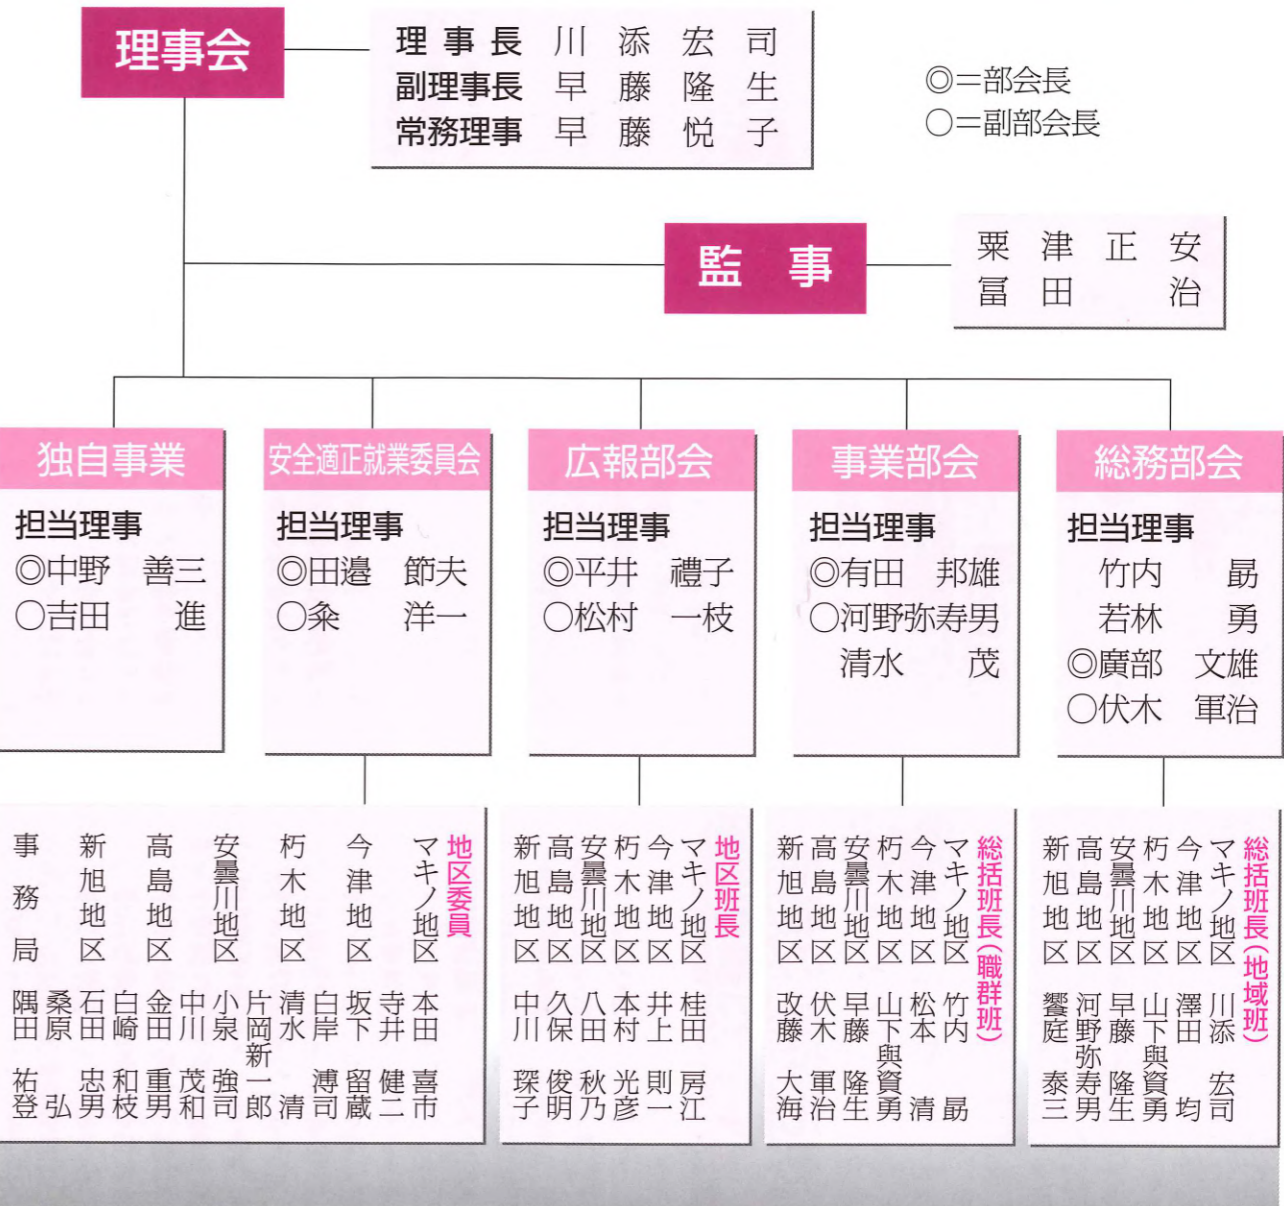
理事会

理事長　川添宏司
副理事長　早藤隆生
常務理事　早藤悦子

◎＝部会長
○＝副部会長

監事

粟津正安
冨田治

独自事業
担当理事
◎中野　善三
○吉田　進

安全適正就業委員会
担当理事
◎田邉　節夫
○粂　洋一

広報部会
担当理事
◎平井　禮子
○松村　一枝

事業部会
担当理事
◎有田　邦雄
○河野弥寿男
清水　茂

総務部会
担当理事
竹内　昴
若林　勇
◎廣部　文雄
○伏木　軍治

地区委員
マキノ地区　本田喜市　寺井健二
今津地区　坂下留蔵　白岸溥司
朽木地区　清水清　片岡新一郎
安曇川地区　小泉強司　中川茂和
高島地区　金田重男　白崎和枝
新旭地区　石田忠男　桑原弘
事務局　隅田祐登

地区班長
マキノ地区　桂田房江
今津地区　井上則一
朽木地区　本村光彦
安曇川地区　八田秋乃
高島地区　久保俊明
新旭地区　中川琛子

総括班長（職群班）
マキノ地区　竹内昴
今津地区　松本清
朽木地区　山下與資勇
安曇川地区　早藤隆生
高島地区　伏木軍治
新旭地区　改藤大海

総括班長（地域班）
マキノ地区　川添宏司
今津地区　澤田均
朽木地区　山下與資勇
安曇川地区　早藤隆生
高島地区　河野弥寿男
新旭地区　饗庭泰三